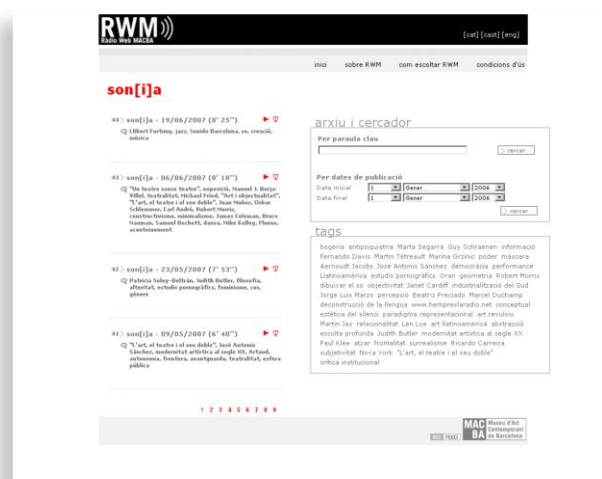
RWM
Ràdio Web MACBA

[cat] [cast] [eng]

inici sobre RWM com escoltar RWM condicions d'ús

son[i]a

44 > son[i]a - 19/06/2007 (8' 25")
Llibert Fortuny, jazz, Sonido Barcelona, so, creació, música

43 > son[i]a - 06/06/2007 (8' 10")
"Un teatre sense teatre", exposició, Manuel J. Borja-Villel, teatralitat, Michael Fried, "Art i objectualitat", "L'art, el teatre i el seu doble", Juan Muñoz, Oskar Schlemmer, Carl André, Robert Morris, constructivisme, minimalisme, James Coleman, Bruce Nauman, Samuel Beckett, dansa, Mike Kelley, Fluxus, aconteixement

42 > son[i]a - 23/05/2007 (7' 53")
Patricia Soley-Beltrán, Judith Butler, filosofia, alteritat, estudio pornográfico, feminisme, cos, gènere

41 > son[i]a - 09/05/2007 (6' 40")
"L'art, el teatre i el seu doble", José Antonio Sánchez, modernitat artística al segle XX, Artaud, antinomia, frontera, avantguarda, teatralitat, esfera pública

1 2 3 4 5 6 7 8 9

arxiu i cercador

Per paraula clau
> cercar

Per dates de publicació
Data inicial 1 Gener 2006
Data final 1 Gener 2006
> cercar

tags

bogeria antipsiquiatria Marta Segarra Guy Schraenen informació Fernando Davis Martin Tétreault Marina Grzinic poder màscara Aernoudt Jacobs José Antonio Sánchez democràcia performance Llatinoamèrica estudio pornográfico Oran geometria Robert Morris dibuixar el so objectivitat Janet Cardiff industrialització del Sud Jorge Luis Marzo percepció Beatriz Preciado Marcel Duchamp deconstrucció de la llengua www.hemppresleradio.net conceptual estètica del silenci paradigma representacional art revulsiu Martin Jay relacionalitat Len Lye art llatinoamerica abstracció escolta profunda Judith Butler modernitat artística al segle XX Paul Klee atzar frontalitat surrealisme Ricardo Carreira subjectivitat Nova York "L'art, el teatre i el seu doble" crítica institucional

RSS FEED

MAC BA Museu d'Art Contemporani de Barcelona